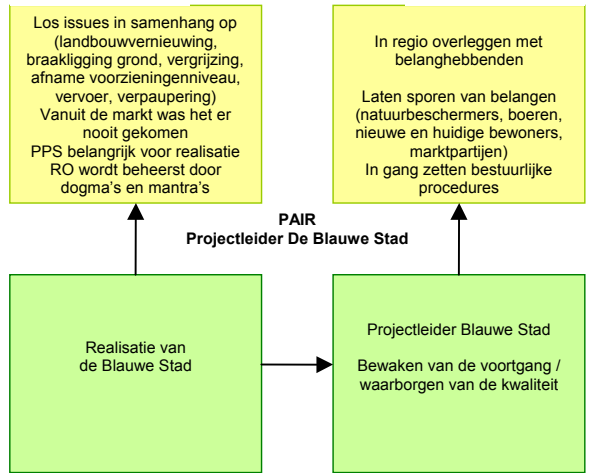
Los issues in samenhang op (landbouwvernieuwing, braakligging grond, vergrijzing, afname voorzieningenniveau, vervoer, verpaupering)
Vanuit de markt was het er nooit gekomen
PPS belangrijk voor realisatie
RO wordt beheerst door dogma's en mantra's

In regio overleggen met belanghebbenden

Laten sporen van belangen (natuurbeschermers, boeren, nieuwe en huidige bewoners, marktpartijen)
In gang zetten bestuurlijke procedures

PAIR
Projectleider De Blauwe Stad

Realisatie van de Blauwe Stad

Projectleider Blauwe Stad

Bewaken van de voortgang / waarborgen van de kwaliteit